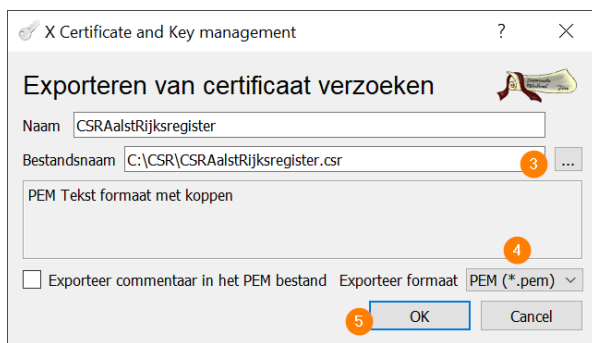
X Certificate and Key management

?

Exporteren van certificaat verzoeken

Naam CSRAalstRijksregister

Bestandsnaam C:\CSR\CSRAalstRijksregister.csr

3

...

PEM Tekst formaat met koppen

4

Exporteer commentaar in het PEM bestand

Exporteer formaat PEM (*.pem)

5

OK

Cancel